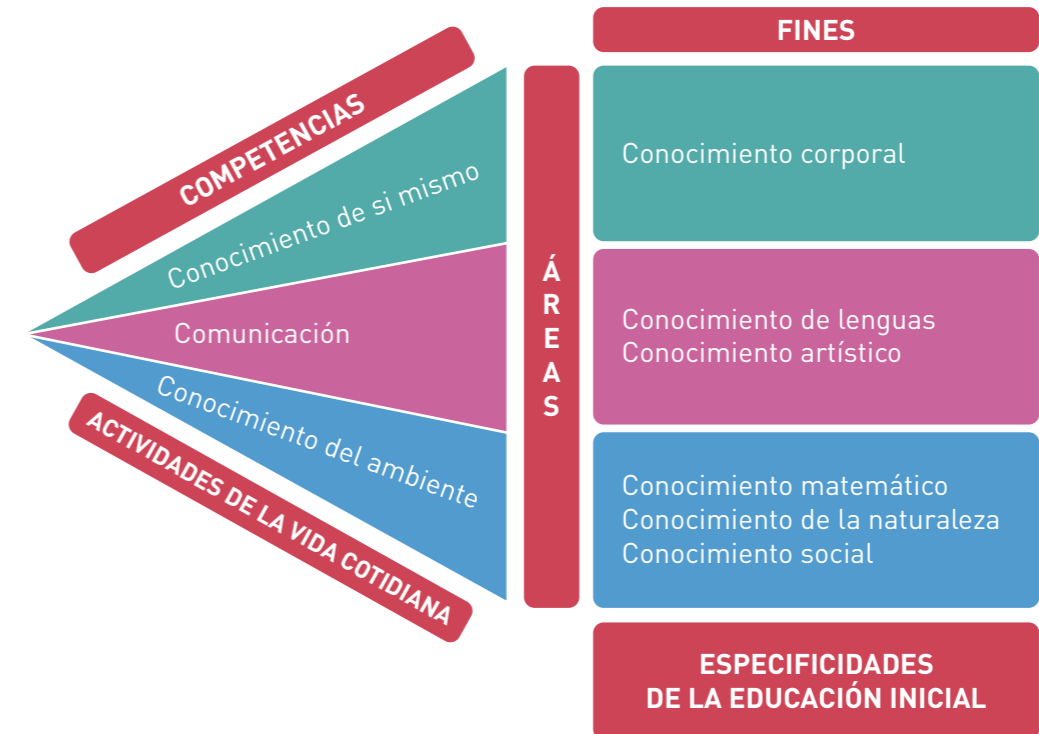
FINES

COMPETENCIAS

Conocimiento de si mismo

Comunicación

Conocimiento del ambiente

ACTIVIDADES DE LA VIDA COTIDIANA

ÁREAS

Conocimiento corporal

Conocimiento de lenguas
Conocimiento artístico

Conocimiento matemático
Conocimiento de la naturaleza
Conocimiento social

ESPECIFICIDADES DE LA EDUCACIÓN INICIAL